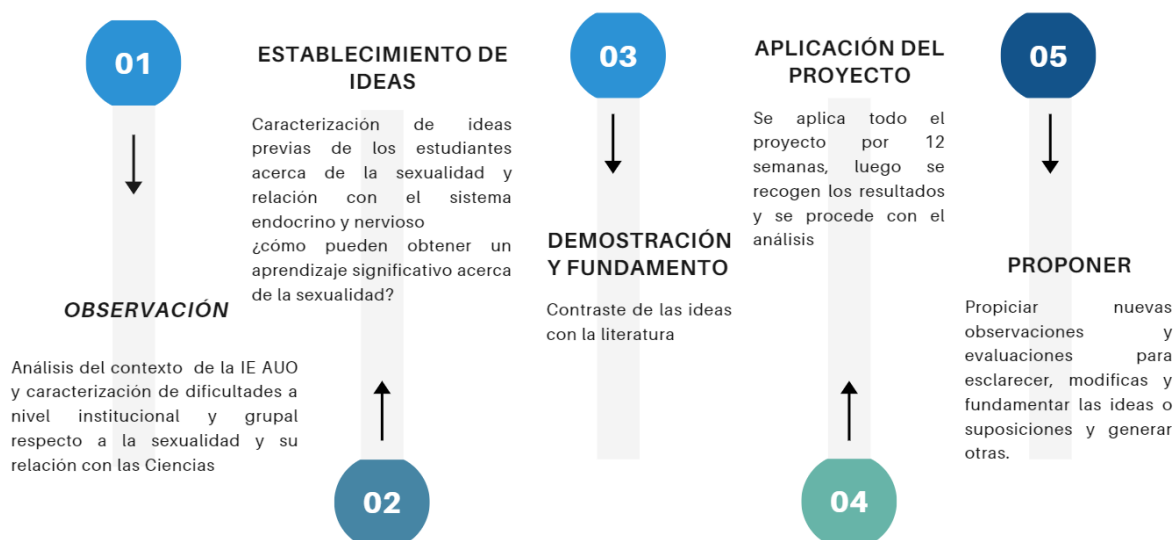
01

OBSERVACIÓN

Análisis del contexto de la IE AUO y caracterización de dificultades a nivel institucional y grupal respecto a la sexualidad y su relación con las Ciencias

ESTABLECIMIENTO DE IDEAS

Caracterización de ideas previas de los estudiantes acerca de la sexualidad y relación con el sistema endocrino y nervioso
¿cómo pueden obtener un aprendizaje significativo acerca de la sexualidad?

02

03

DEMOSTRACIÓN Y FUNDAMENTO

Contraste de las ideas con la literatura

APLICACIÓN DEL PROYECTO

Se aplica todo el proyecto por 12 semanas, luego se recogen los resultados y se procede con el análisis

04

05

PROPONER

Propiciar nuevas observaciones y evaluaciones para esclarecer, modificas y fundamentar las ideas o suposiciones y generar otras.